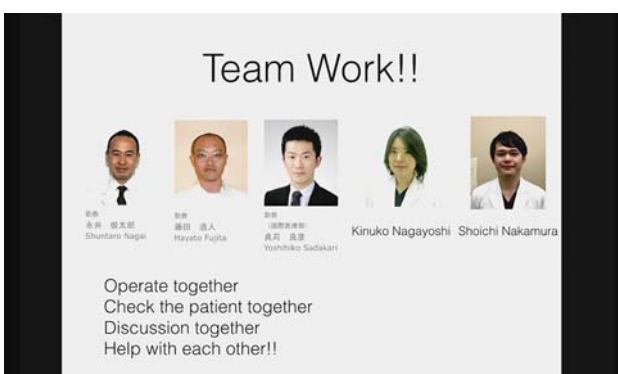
Team Work!!

助教
永井 俊太郎
Shuntaro Nagai

助教
藤田 逸人
Hayato Fujita

助教
（国際医療部）
貞苅 良彦
Yoshihiko Sadakari

Kinuko Nagayoshi

Shoichi Nakamura

Operate together
Check the patient together
Discussion together
Help with each other!!